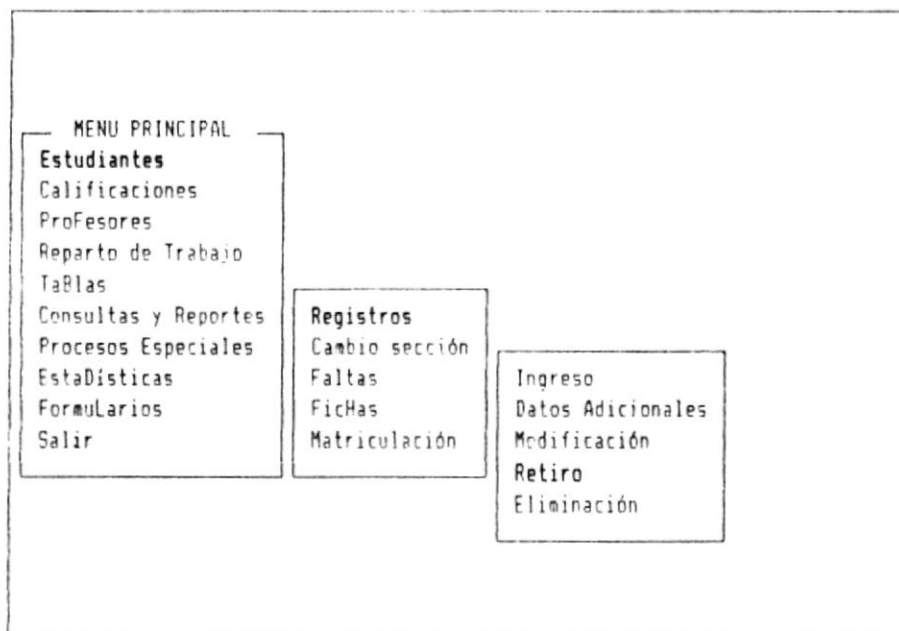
MENU PRINCIPAL
Estudiantes
Calificaciones
ProFesores
Reparto de Trabajo
TaBlas
Consultas y Reportes
Procesos Especiales
EstaDísticas
FormuLarios
Salir

Registros
Cambio sección
Faltas
FicHas
Matriculación

Ingreso
Datos Adicionales
Modificación
Retiro
Eliminación